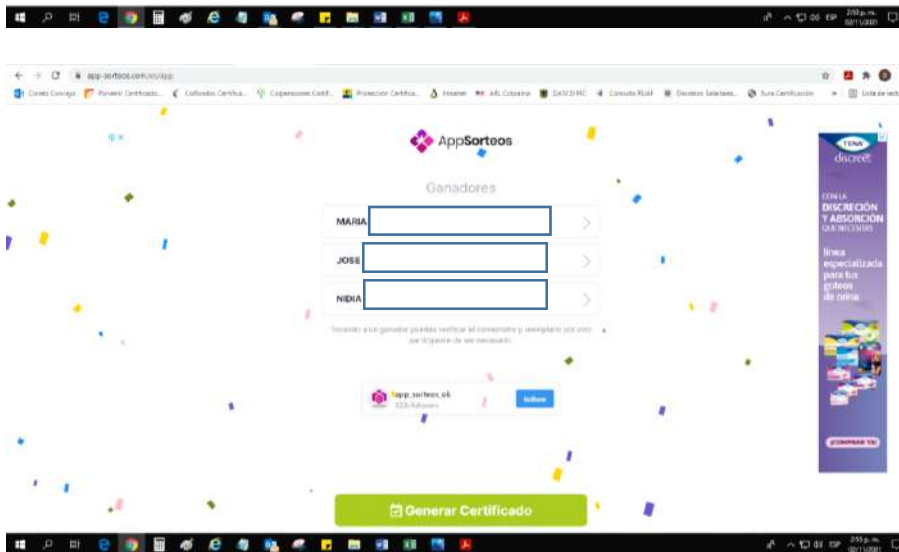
ESP 2:55 p. m. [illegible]

app-sorteos.com/es/app

Correo Concejo | Porvenir Certificado... | Colfondos Certifica... | Copensiones Certif... | Protección Certifica... | Intranet | ARL Colpatria | DASCD MC | Consulta RUAF | Decretos Salariales... | Sura Certificación | Lista de lectura

AppSorteos

Ganadores

MARIA

JOSE

NIDIA

Tocando a un ganador puedes verificar el comentario y reemplazarlo por otro participante de ser necesario.

app_sorteos_ok
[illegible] followers
follow

Generar Certificado

TENA discreet
CON LA DISCRECIÓN Y ABSORCIÓN QUE NECESITAS
línea especializada para tus goteos de orina
¡COMPRAR YA!

ESP 2:55 p. m. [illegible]